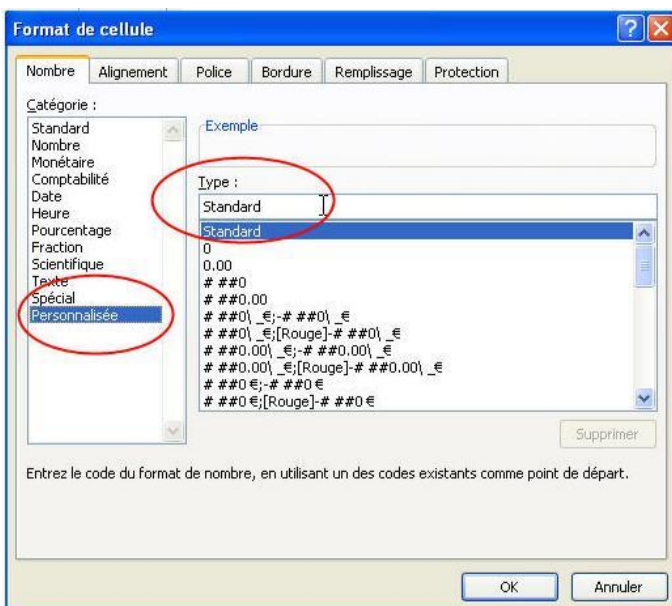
Format de cellule

Nombre | Alignement | Police | Bordure | Remplissage | Protection

Catégorie :
Standard
Nombre
Monétaire
Comptabilité
Date
Heure
Pourcentage
Fraction
Scientifique
Texte
Spécial
Personnalisée

Exemple

Type :
Standard

Standard
0
0.00
# ##0
# ##0.00
# ##0\ _€;-# ##0\ _€
# ##0\ _€;[Rouge]-# ##0\ _€
# ##0.00\ _€;-# ##0.00\ _€
# ##0.00\ _€;[Rouge]-# ##0.00\ _€
# ##0 €;-# ##0 €
# ##0 €;[Rouge]-# ##0 €

Supprimer

Entrez le code du format de nombre, en utilisant un des codes existants comme point de départ.

OK
Annuler